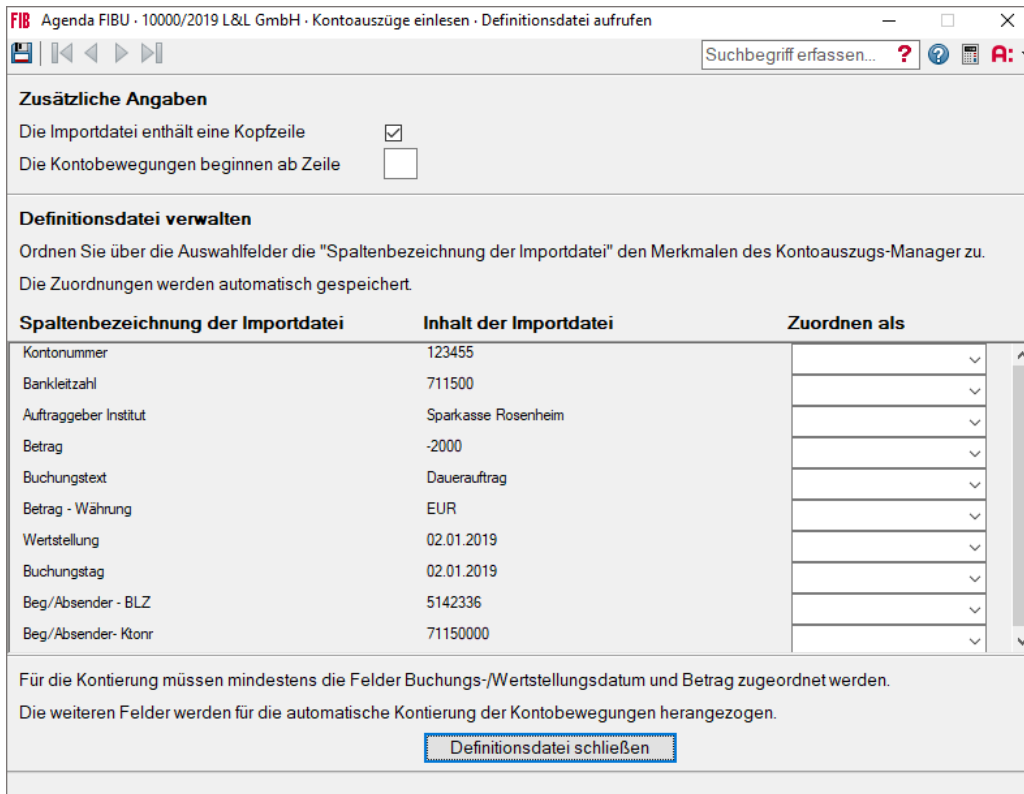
FIB Agenda FIBU · 10000/2019 L&L GmbH · Kontoauszüge einlesen · Definitionsdatei aufrufen

Suchbegriff erfassen... ? A:

Zusätzliche Angaben

Die Importdatei enthält eine Kopfzeile

Die Kontobewegungen beginnen ab Zeile

Definitionsdatei verwalten

Ordnen Sie über die Auswahlfelder die "Spaltenbezeichnung der Importdatei" den Merkmalen des Kontoauszugs-Manager zu.

Die Zuordnungen werden automatisch gespeichert.

| Spaltenbezeichnung der Importdatei | Inhalt der Importdatei | Zuordnen als |
|---|---|---|
| Kontonummer | 123455 | |
| Bankleitzahl | 711500 | |
| Auftraggeber Institut | Sparkasse Rosenheim | |
| Betrag | -2000 | |
| Buchungstext | Dauerauftrag | |
| Betrag - Währung | EUR | |
| Wertstellung | 02.01.2019 | |
| Buchungstag | 02.01.2019 | |
| Beg/Absender - BLZ | 5142336 | |
| Beg/Absender- Ktonr | 71150000 | |

Für die Kontierung müssen mindestens die Felder Buchungs-/Wertstellungsdatum und Betrag zugeordnet werden.

Die weiteren Felder werden für die automatische Kontierung der Kontobewegungen herangezogen.

Definitionsdatei schließen